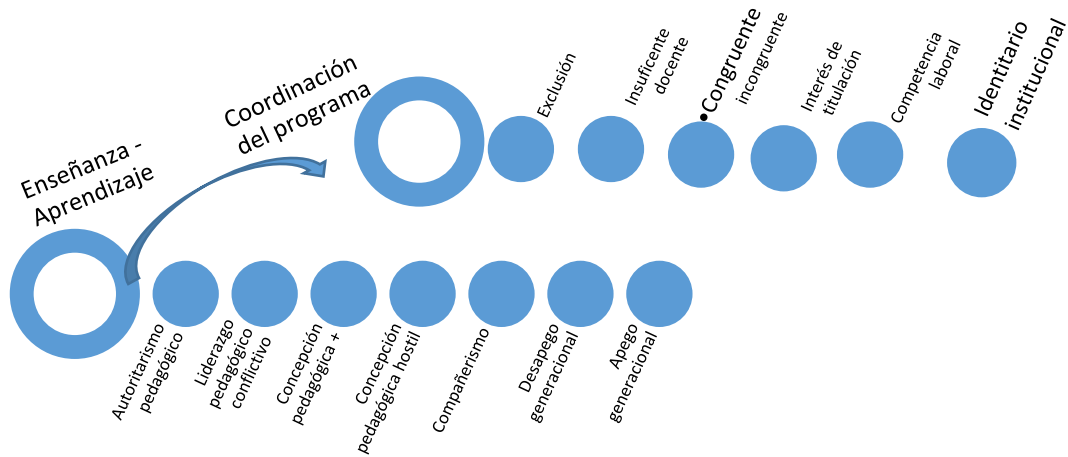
Coordinación del programa

Exclusión

Insuficente docente

Congruente incongruente

Interés de titulación

Competencia laboral

Identitario institucional

Enseñanza - Aprendizaje

Autoritarismo pedagógico

Liderazgo pedagógico conflictivo

Concepción pedagógica +

Concepción pedagógica hostil

Compañerismo

Desapego generacional

Apego generacional